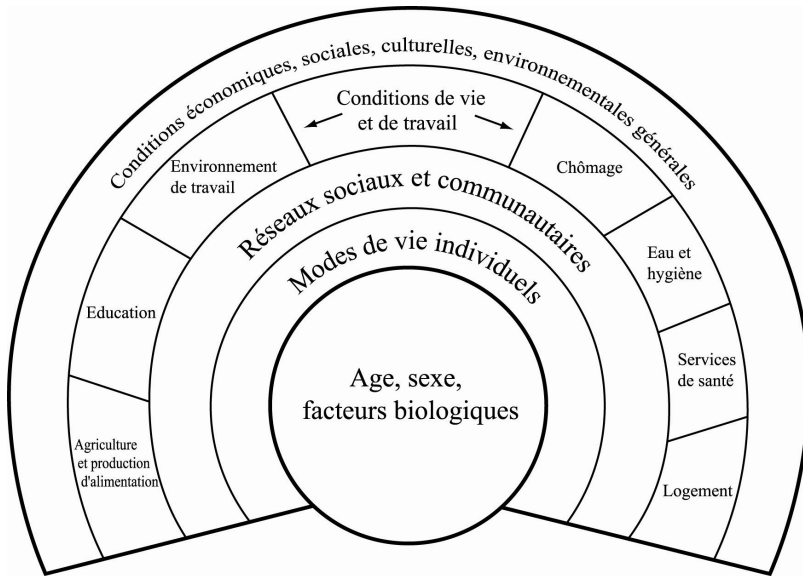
Conditions économiques, sociales, culturelles, environnementales générales

Conditions de vie et de travail

Environnement de travail

Chômage

Réseaux sociaux et communautaires

Eau et hygiène

Education

Modes de vie individuels

Services de santé

Age, sexe, facteurs biologiques

Agriculture et production d'alimentation

Logement